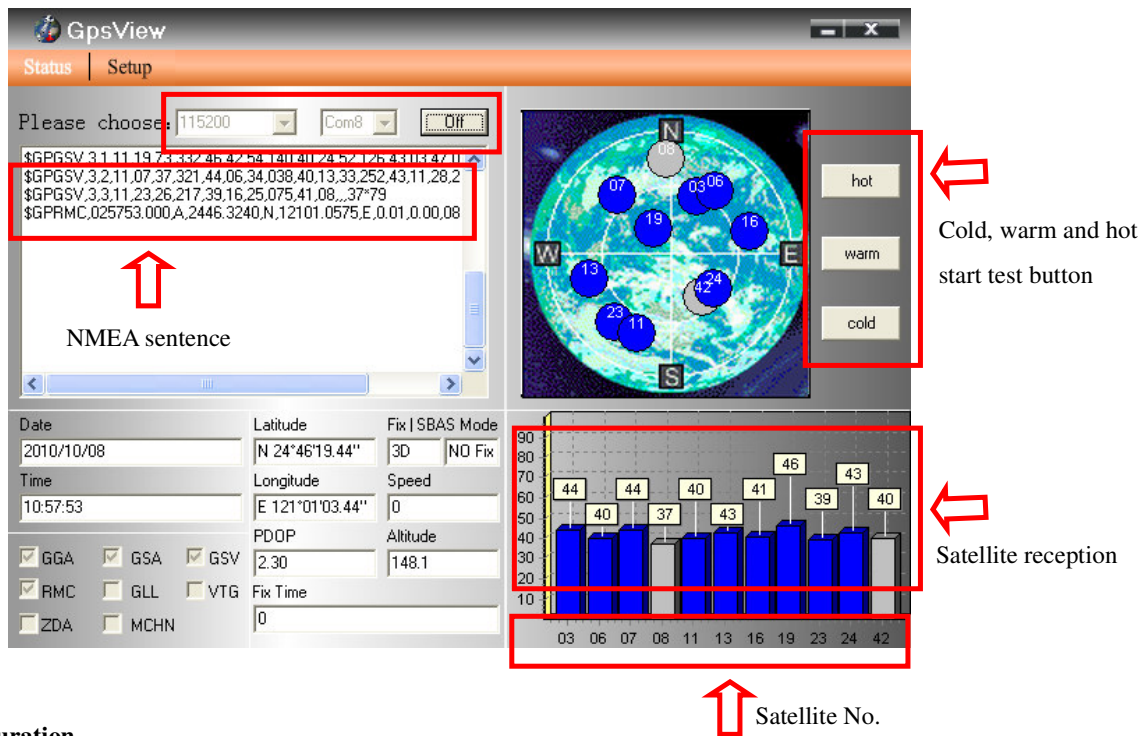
GpsView

Status | Setup

Please choose: 115200 Com8 Off

$GPGSV,3,1,11,19,73,332,46,42,54,140,40,24,52,126,43,03,47,0
$GPGSV,3,2,11,07,37,321,44,06,34,038,40,13,33,252,43,11,28,2
$GPGSV,3,3,11,23,26,217,39,16,25,075,41,08,,,37*79
$GPRMC,025753.000,A,2446.3240,N,12101.0575,E,0.01,0.00,08

NMEA sentence

N
W
E
S
08 07 03 06 19 16 13 24 42 23 11

hot
warm
cold

Cold, warm and hot start test button

Date
2010/10/08
Time
10:57:53
Latitude
N 24°46'19.44"
Longitude
E 121°01'03.44"
Fix | SBAS Mode
3D NO Fix
Speed
0
PDOP
2.30
Altitude
148.1
Fix Time
0

GGA GSA GSV
RMC GLL VTG
ZDA MCHN

90
80
70
60
50
40
30
20
10

44 40 44 37 40 43 41 46 39 43 40

03 06 07 08 11 13 16 19 23 24 42

Satellite reception

Satellite No.

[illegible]uration